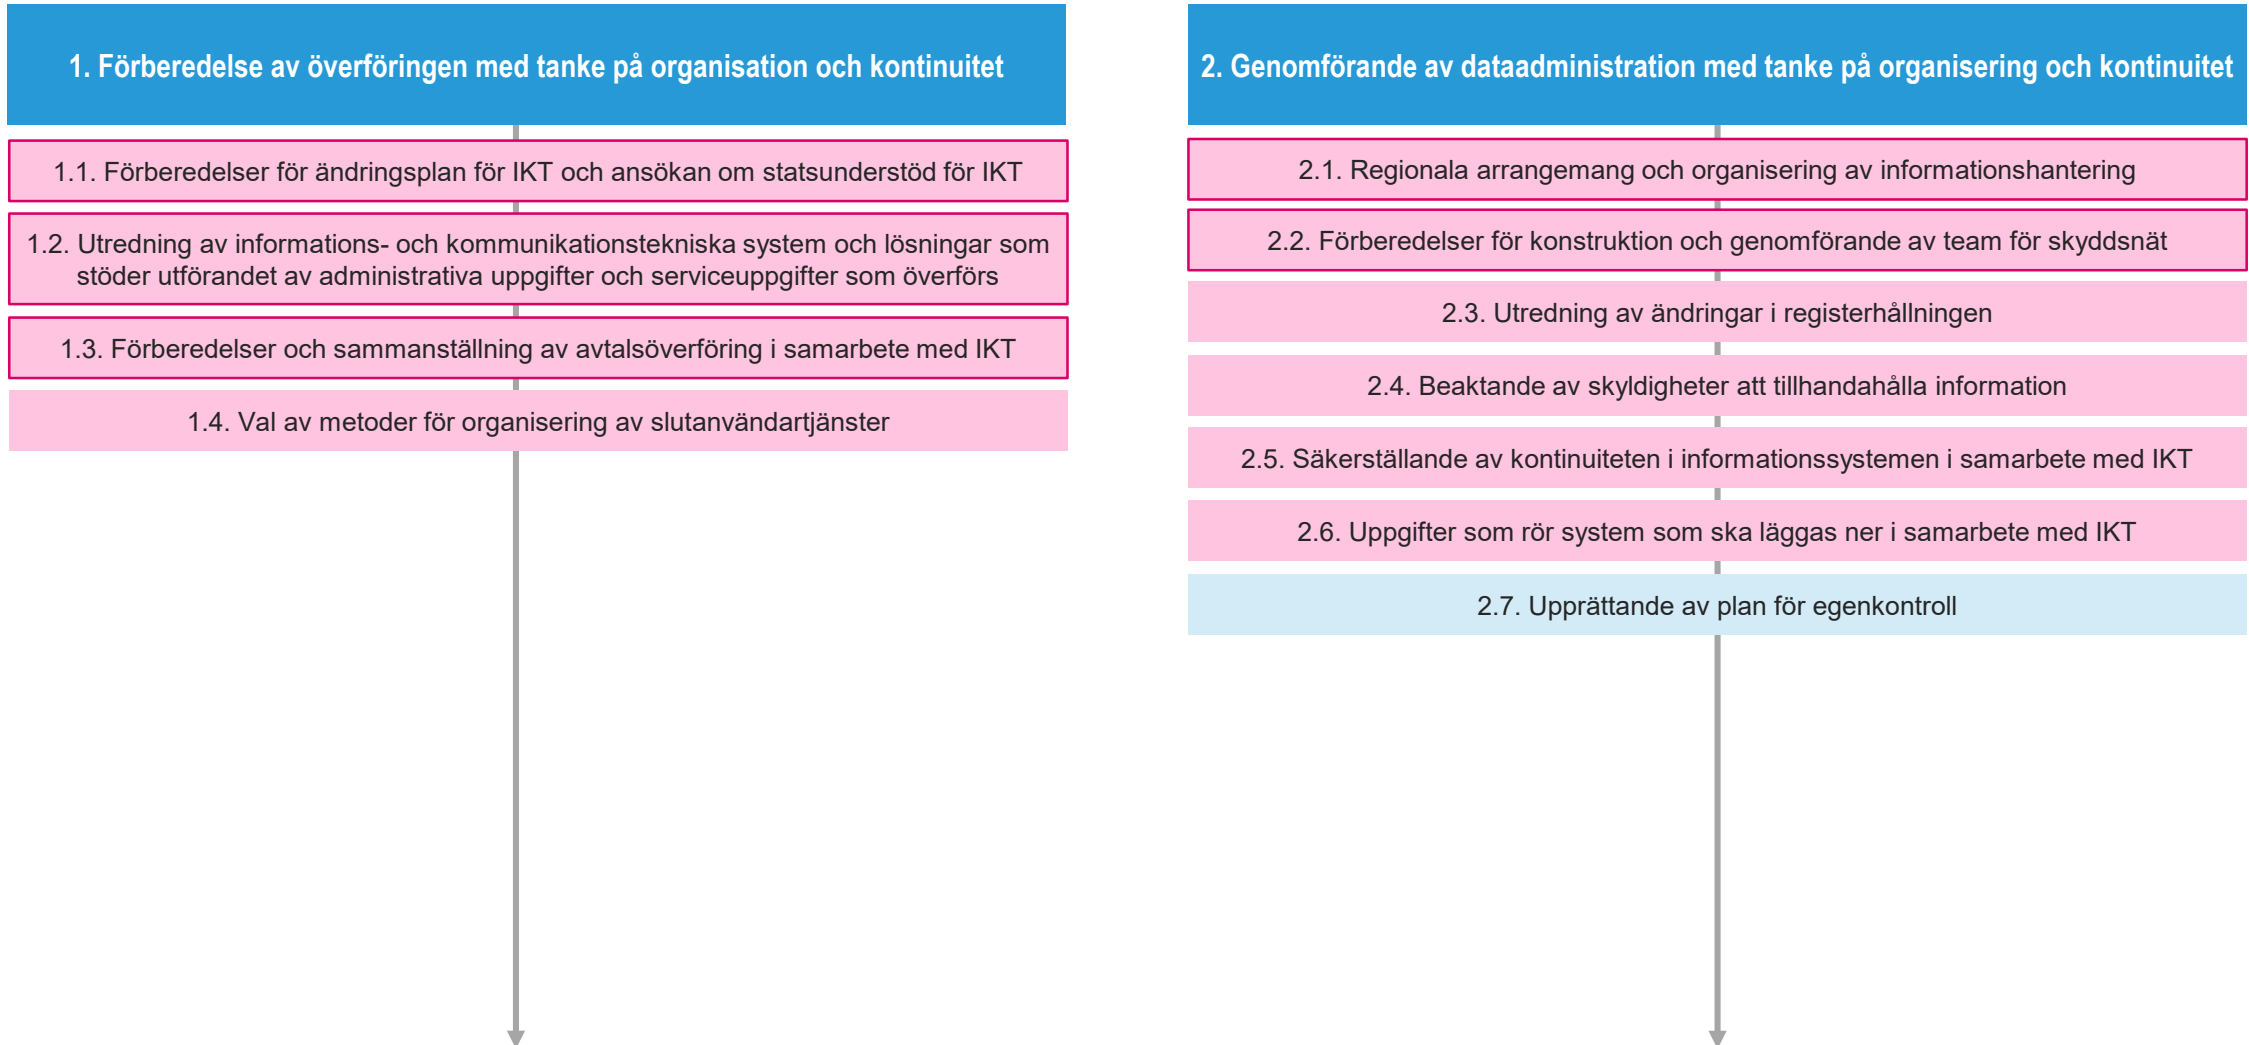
1. Förberedelse av överföringen med tanke på organisation och kontinuitet

1.1. Förberedelser för ändringsplan för IKT och ansökan om statsunderstöd för IKT

1.2. Utredning av informations- och kommunikationstekniska system och lösningar som stöder utförandet av administrativa uppgifter och serviceuppgifter som överförs

1.3. Förberedelser och sammanställning av avtalsöverföring i samarbete med IKT

1.4. Val av metoder för organisering av slutanvändartjänster

2. Genomförande av dataadministration med tanke på organisering och kontinuitet

2.1. Regionala arrangemang och organisering av informationshantering

2.2. Förberedelser för konstruktion och genomförande av team för skyddsnät

2.3. Utredning av ändringar i registerhållningen

2.4. Beaktande av skyldigheter att tillhandahålla information

2.5. Säkerställande av kontinuiteten i informationssystemen i samarbete med IKT

2.6. Uppgifter som rör system som ska läggas ner i samarbete med IKT

2.7. Upprättande av plan för egenkontroll